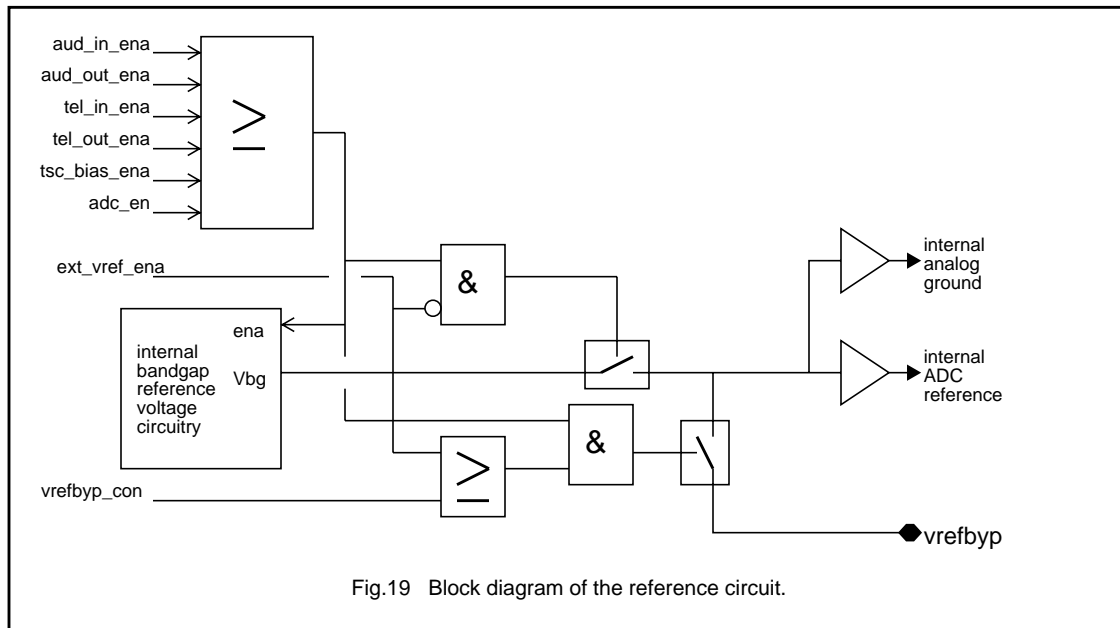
aud_in_ena
aud_out_ena
tel_in_ena
tel_out_ena
tsc_bias_ena
adc_en

$\geq$

ext_vref_ena

&

internal analog ground

ena

internal bandgap reference voltage circuitry

Vbg

internal ADC reference

&

$\geq$

vrefbyp_con

vrefbyp

Fig.19 Block diagram of the reference circuit.